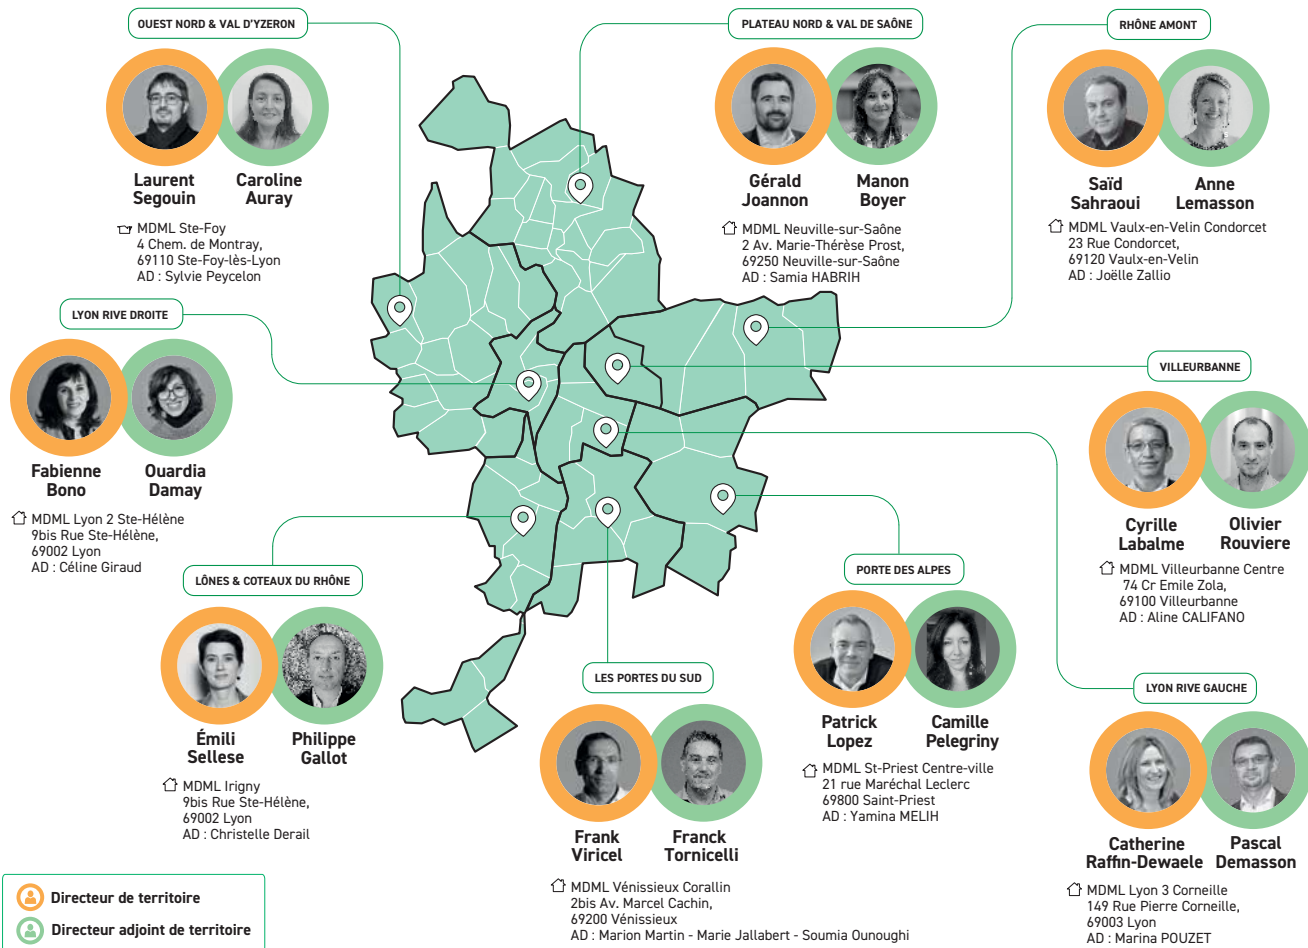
OUEST NORD & VAL D'YZERON

Laurent Segouin

Caroline Auray

MDML Ste-Foy
4 Chem. de Montray,
69110 Ste-Foy-lès-Lyon
AD : Sylvie Peycelon

PLATEAU NORD & VAL DE SAÔNE

Gérald Joannon

Manon Boyer

MDML Neuville-sur-Saône
2 Av. Marie-Thérèse Prost,
69250 Neuville-sur-Saône
AD : Samia HABRIH

RHÔNE AMONT

Saïd Sahraoui

Anne Lemasson

MDML Vaulx-en-Velin Condorcet
23 Rue Condorcet,
69120 Vaulx-en-Velin
AD : Joëlle Zallio

LYON RIVE DROITE

Fabienne Bono

Ouardia Damay

MDML Lyon 2 Ste-Hélène
9bis Rue Ste-Hélène,
69002 Lyon
AD : Céline Giraud

VILLEURBANNE

Cyrille Labalme

Olivier Rouviere

MDML Villeurbanne Centre
74 Cr Emile Zola,
69100 Villeurbanne
AD : Aline CALIFANO

LÔNES & COTEAUX DU RHÔNE

Émili Sellese

Philippe Gallot

MDML Irigny
9bis Rue Ste-Hélène,
69002 Lyon
AD : Christelle Derail

PORTE DES ALPES

Patrick Lopez

Camille Pelegriny

MDML St-Priest Centre-ville
21 rue Maréchal Leclerc
69800 Saint-Priest
AD : Yamina MELIH

LES PORTES DU SUD

Frank Viricel

Franck Tornicelli

MDML Vénissieux Corallin
2bis Av. Marcel Cachin,
69200 Vénissieux
AD : Marion Martin - Marie Jallabert - Soumia Ounoughi

LYON RIVE GAUCHE

Catherine Raffin-Dewaele

Pascal Demasson

MDML Lyon 3 Corneille
149 Rue Pierre Corneille,
69003 Lyon
AD : Marina POUZET

Directeur de territoire
Directeur adjoint de territoire